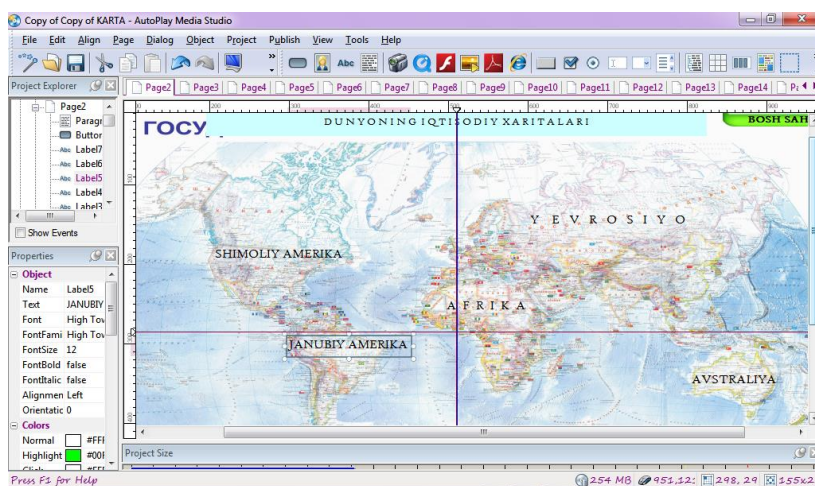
Copy of Copy of KARTA - AutoPlay Media Studio

File Edit Align Page Dialog Object Project Publish View Tools Help

Project Explorer

Page2
Parag
Button
Label7
Label6
Label5
Label4
Label3

Show Events

Properties

Object
Name Label5
Text JANUBIY
Font High Tov
FontFami High Tov
FontSize 12
FontBold false
FontItalic false
Alignmen Left
Orientatic 0
Colors
Normal #FFI
Highlight #00I

Page2 Page3 Page4 Page5 Page6 Page7 Page8 Page9 Page10 Page11 Page12 Page13 Page14

100 200 300 400 500 600 700 800 900

ГОСУ

DUNYONING IQTISODIY XARITALARI

BOSH SAH

YEVROSIYO

SHIMOLIY AMERIKA

AFRIKA

JANUBIY AMERIKA

AVSTRALIYA

Project Size

Press F1 for Help

254 MB 951,12; 298, 29 155x2